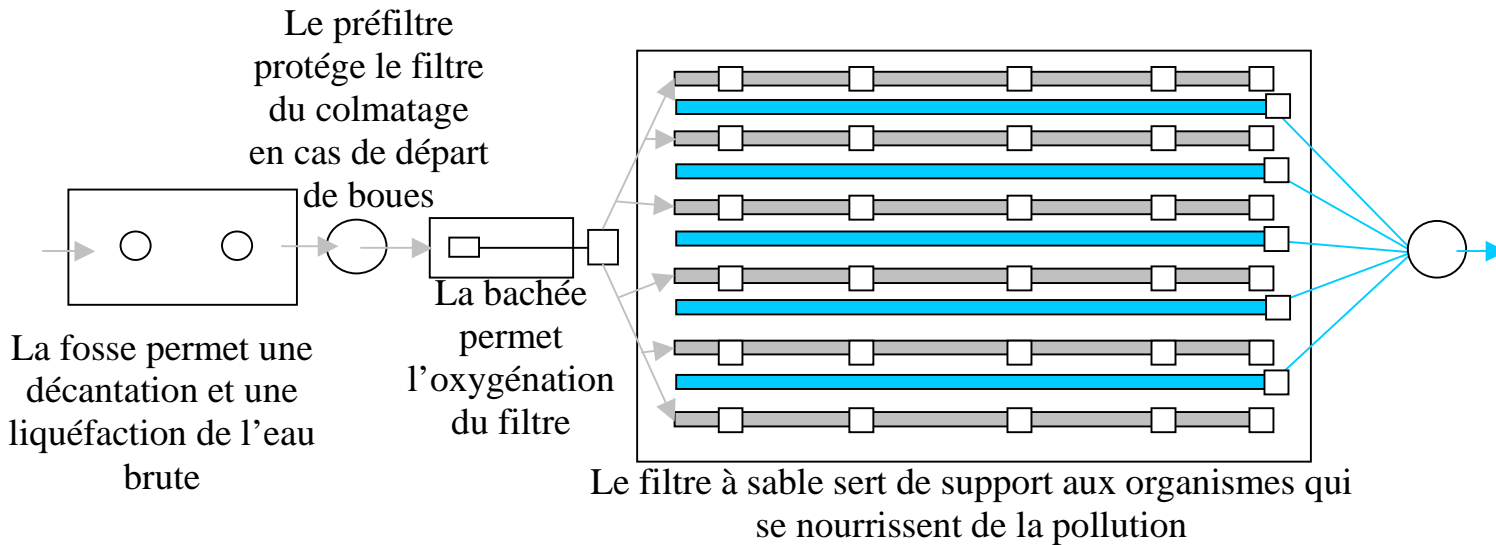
Le préfiltre protége le filtre du colmatage en cas de départ de boues

La fosse permet une décantation et une liquéfaction de l'eau brute

La bachée permet l'oxygénation du filtre

Le filtre à sable sert de support aux organismes qui se nourrissent de la pollution